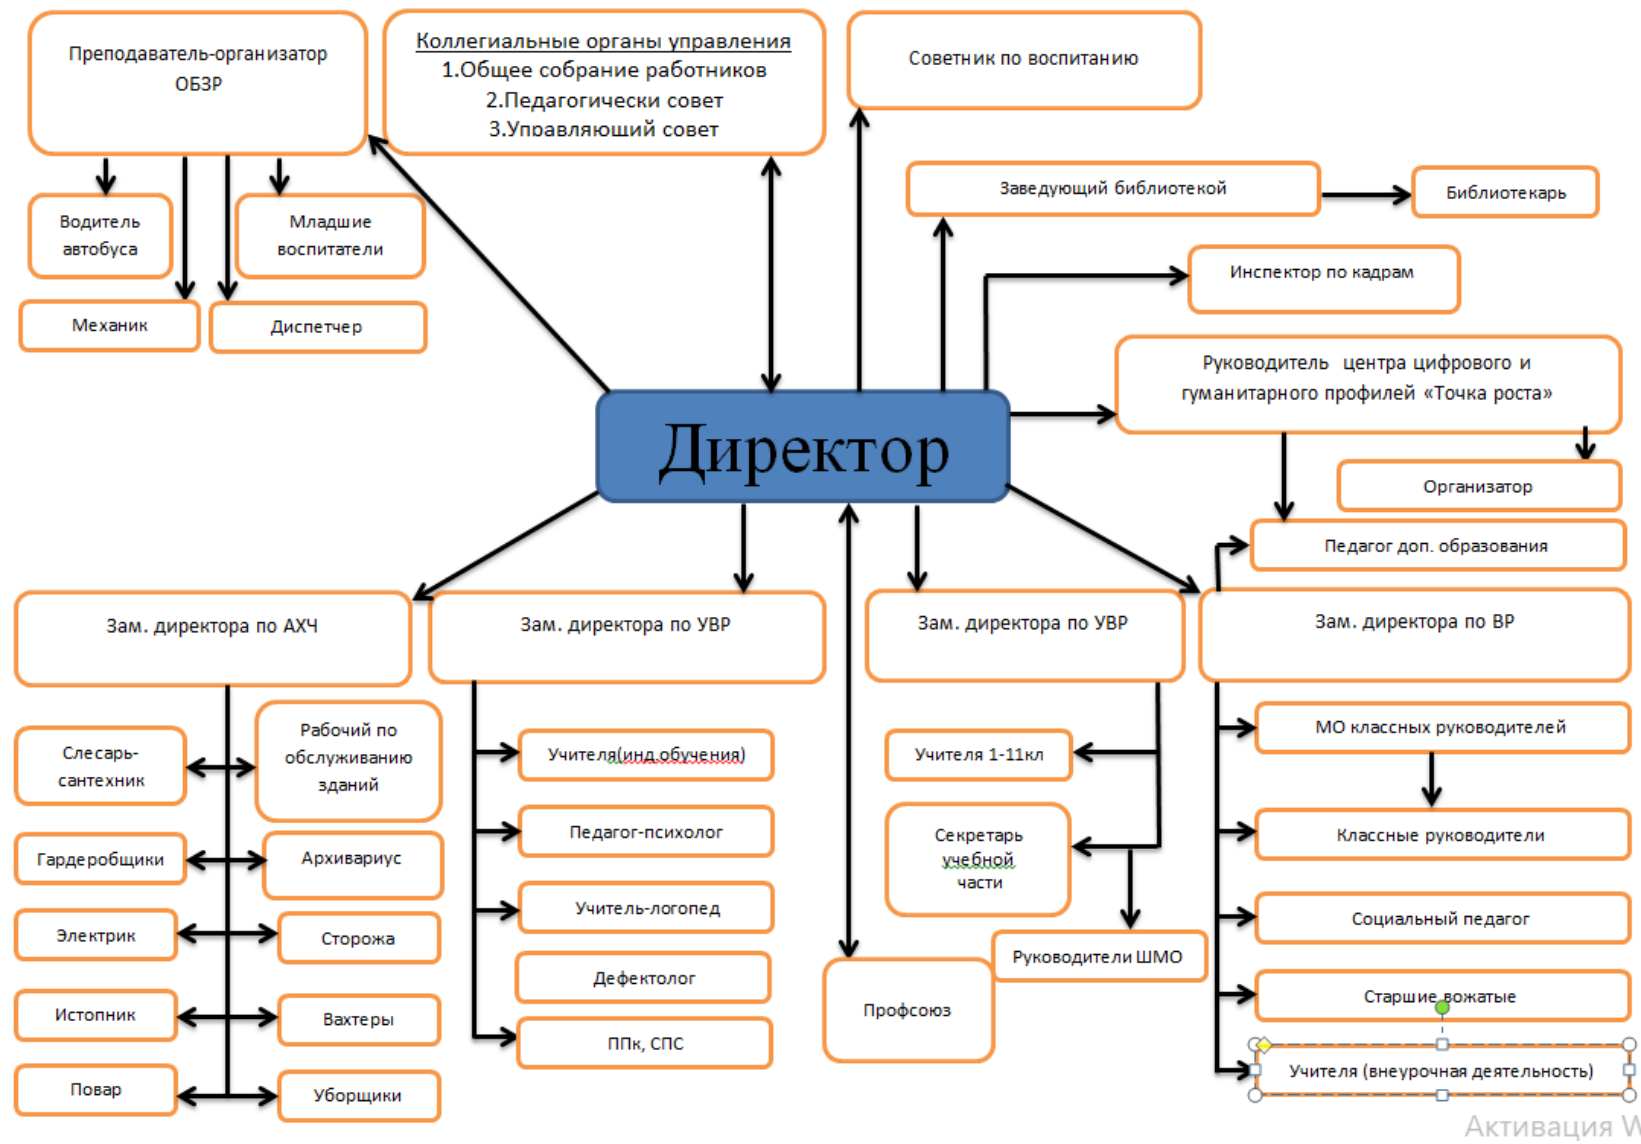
Преподаватель-организатор ОБЗР

Коллегиальные органы управления
1.Общее собрание работников
2.Педагогически совет
3.Управляющий совет

Советник по воспитанию

Водитель автобуса

Младшие воспитатели

Механик

Диспетчер

Заведующий библиотекой

Библиотекарь

Инспектор по кадрам

Руководитель центра цифрового и гуманитарного профилей «Точка роста»

Директор

Организатор

Педагог доп. образования

Зам. директора по АХЧ

Зам. директора по УВР

Зам. директора по УВР

Зам. директора по ВР

Слесарь-сантехник

Рабочий по обслуживанию зданий

Учителя(инд.обучения)

Учителя 1-11кл

МО классных руководителей

Педагог-психолог

Секретарь учебной части

Классные руководители

Гардеробщики

Архивариус

Учитель-логопед

Социальный педагог

Электрик

Сторожа

Руководители ШМО

Дефектолог

Профсоюз

Старшие вожатые

Истопник

Вахтеры

ППк, СПС

Учителя (внеурочная деятельность)

Повар

Уборщики

Активация W